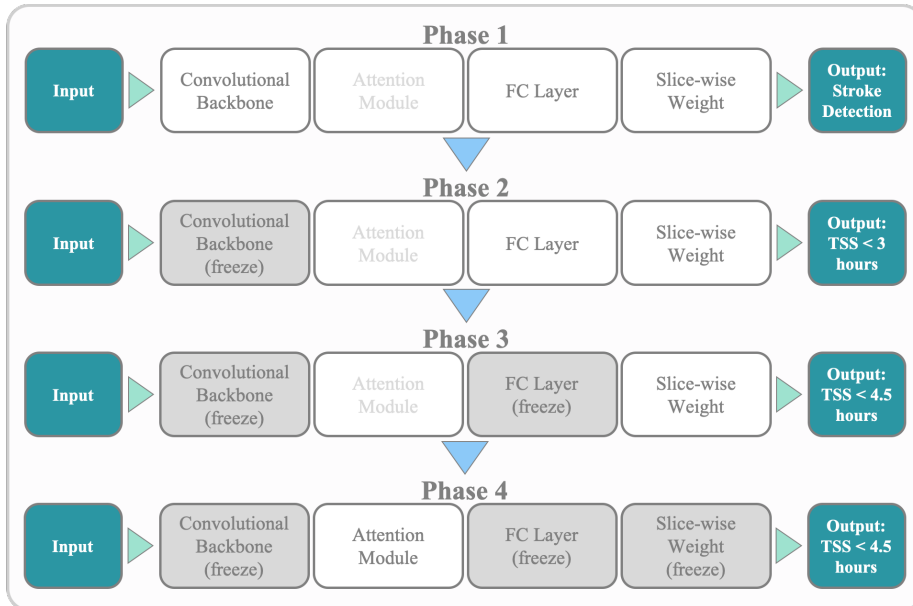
Phase 1

Input

Convolutional Backbone

Attention Module

FC Layer

Slice-wise Weight

Output: Stroke Detection

Phase 2

Input

Convolutional Backbone (freeze)

Attention Module

FC Layer

Slice-wise Weight

Output: TSS < 3 hours

Phase 3

Input

Convolutional Backbone (freeze)

Attention Module

FC Layer (freeze)

Slice-wise Weight

Output: TSS < 4.5 hours

Phase 4

Input

Convolutional Backbone (freeze)

Attention Module

FC Layer (freeze)

Slice-wise Weight (freeze)

Output: TSS < 4.5 hours